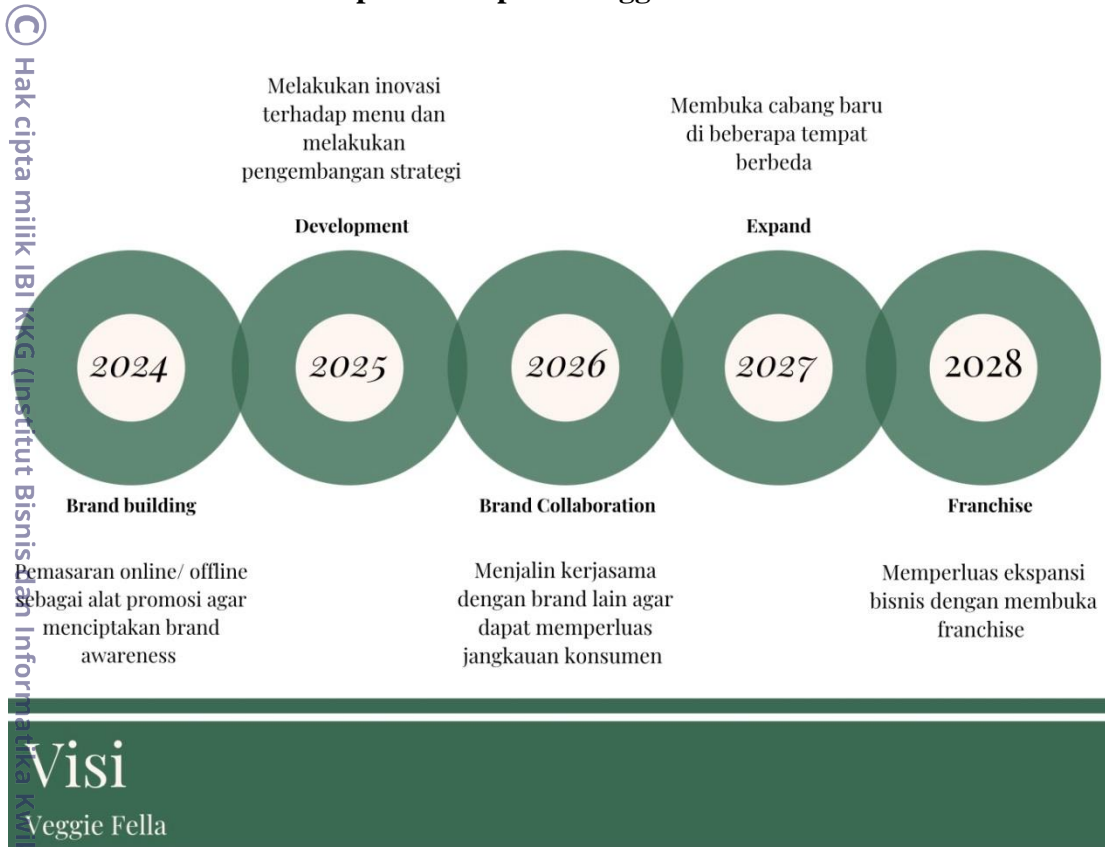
© Hak cipta milik IBI KKG (Institut Bisnis dan Informatika KKG)

Melakukan inovasi terhadap menu dan melakukan pengembangan strategi

Development

Membuka cabang baru di beberapa tempat berbeda

Expand

2024

2025

2026

2027

2028

Brand building

Pemasaran online/ offline sebagai alat promosi agar menciptakan brand awareness

Brand Collaboration

Menjalin kerjasama dengan brand lain agar dapat memperluas jangkauan konsumen

Franchise

Memperluas ekspansi bisnis dengan membuka franchise

Visi

Veggie Fella